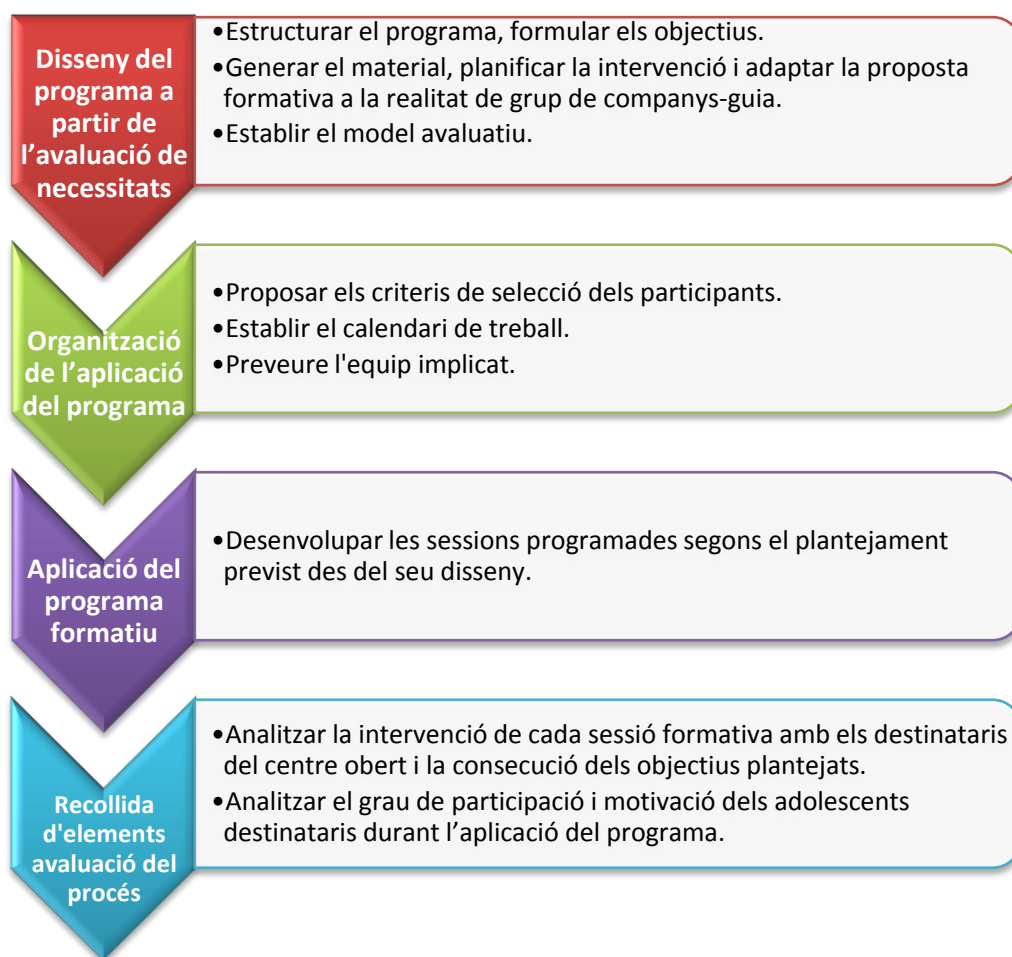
Disseny del programa a partir de l’avaluació de necessitats

•Estructurar el programa, formular els objectius.
•Generar el material, planificar la intervenció i adaptar la proposta formativa a la realitat de grup de companys-guia.
•Establir el model avaluatiu.

Organització de l’aplicació del programa

•Proposar els criteris de selecció dels participants.
•Establir el calendari de treball.
•Preveure l'equip implicat.

Aplicació del programa formatiu

•Desenvolupar les sessions programades segons el plantejament previst des del seu disseny.

Recollida d'elements avaluació del procés

•Analitzar la intervenció de cada sessió formativa amb els destinataris del centre obert i la consecució dels objectius plantejats.
•Analitzar el grau de participació i motivació dels adolescents destinataris durant l’aplicació del programa.